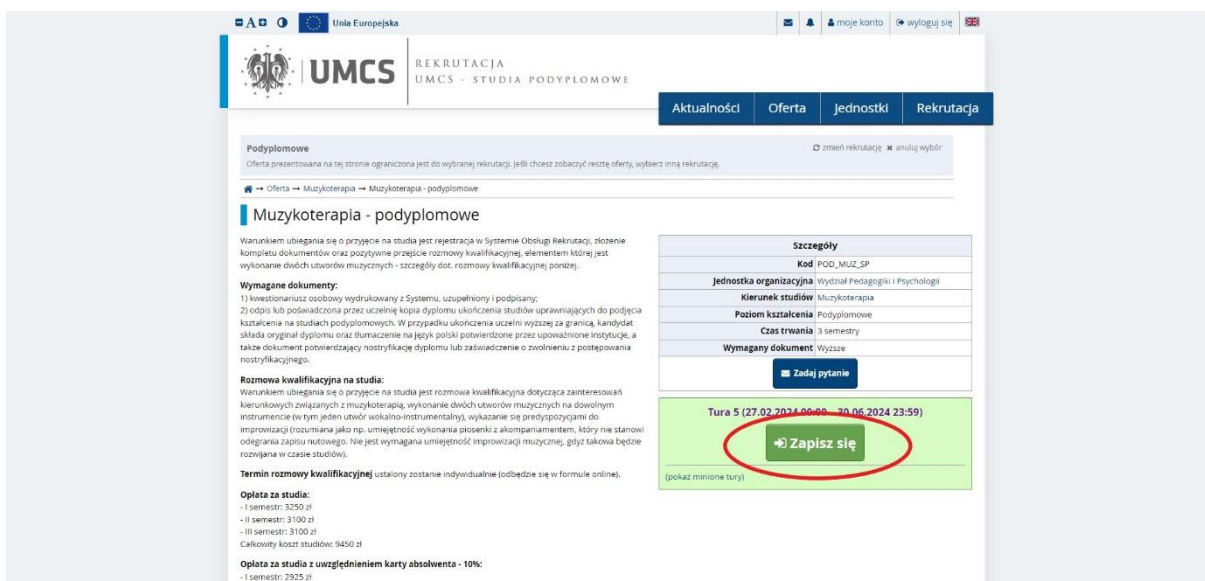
A A Unia Europejska

moje konto wyloguj się

UMCS REKRUTACJA UMCS - STUDIA PODYPLOMOWE

Aktualności Oferta Jednostki Rekrutacja

Podyplomowe
Oferta prezentowana na tej stronie ograniczona jest do wybranej rekrutacji. Jeśli chcesz zobaczyć resztę oferty, wybierz inną rekrutację.

zmień rekrutację anuluj wybór

→ Oferta → Muzykoterapia → Muzykoterapia - podyplomowe

Muzykoterapia - podyplomowe

Warunkiem ubiegania się o przyjęcie na studia jest rejestracja w Systemie Obsługi Rekrutacji, złożenie kompletu dokumentów oraz pozytywne przejście rozmowy kwalifikacyjnej, elementem której jest wykonanie dwóch utworów muzycznych - szczegóły dot. rozmowy kwalifikacyjnej poniżej.

Wymagane dokumenty:
1) kwestionariusz osobowy wydrukowany z Systemu, uzupełniony i podpisany;
2) odpis lub poświadczona przez uczelnię kopia dyplomu ukończenia studiów uprawniających do podjęcia kształcenia na studiach podyplomowych. W przypadku ukończenia uczelni wyższej za granicą, kandydat składa oryginał dyplomu oraz tłumaczenie na język polski potwierdzone przez upoważnione instytucje, a także dokument potwierdzający nostryfikację dyplomu lub zaświadczenie o zwolnieniu z postępowania nostryfikacyjnego.

Rozmowa kwalifikacyjna na studia:
Warunkiem ubiegania się o przyjęcie na studia jest rozmowa kwalifikacyjna dotycząca zainteresowań kierunkowych związanych z muzykoterapią, wykonanie dwóch utworów muzycznych na dowolnym instrumencie (w tym jeden utwór wokalno-instrumentalny), wykazanie się predyspozycjami do improwizacji (rozumiana jako np. umiejętność wykonania piosenki z akompaniamentem, który nie stanowi odegrania zapisu nutowego. Nie jest wymagana umiejętność improwizacji muzycznej, gdyż takowa będzie rozwijana w czasie studiów).

Termin rozmowy kwalifikacyjnej ustalony zostanie indywidualnie (odbędzie się w formule online).

Opłata za studia:
- I semestr: 3250 zł
- II semestr: 3100 zł
- III semestr: 3100 zł
Całkowity koszt studiów: 9450 zł

Opłata za studia z uwzględnieniem karty absolwenta - 10%:
- I semestr: 2925 zł

| Szczegóły | |
|---|---|
| Kod | POD_MUZ_SP |
| Jednostka organizacyjna | Wydział Pedagogiki i Psychologii |
| Kierunek studiów | Muzykoterapia |
| Poziom kształcenia | Podyplomowe |
| Czas trwania | 3 semestry |
| Wymagany dokument | Wyższe |

Zadaj pytanie

Tura 5 (27.02.2024 00:00 - 30.06.2024 23:59)

Zapisz się

(pokaż minione tury)